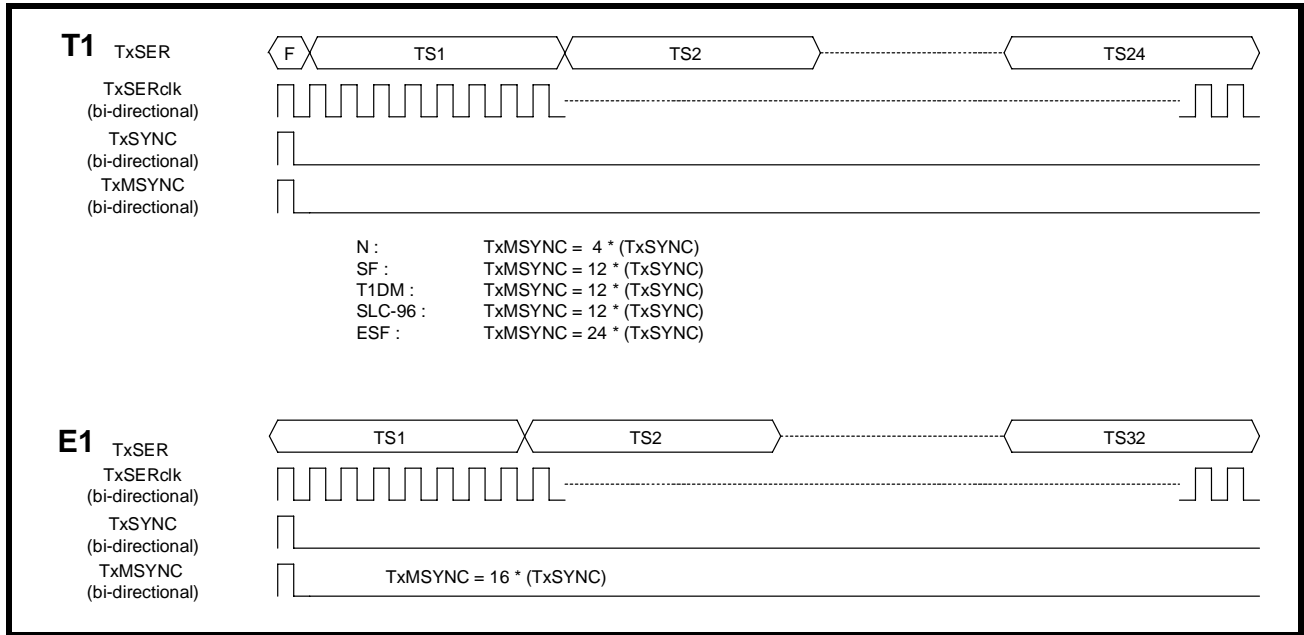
T1 TxSER
F
TS1
TS2
TS24
TxSERclk (bi-directional)
TxSYNC (bi-directional)
TxMSYNC (bi-directional)

N : TxMSYNC = 4 * (TxSYNC)
SF : TxMSYNC = 12 * (TxSYNC)
T1DM : TxMSYNC = 12 * (TxSYNC)
SLC-96 : TxMSYNC = 12 * (TxSYNC)
ESF : TxMSYNC = 24 * (TxSYNC)

E1 TxSER
TS1
TS2
TS32
TxSERclk (bi-directional)
TxSYNC (bi-directional)
TxMSYNC (bi-directional)
TxMSYNC = 16 * (TxSYNC)